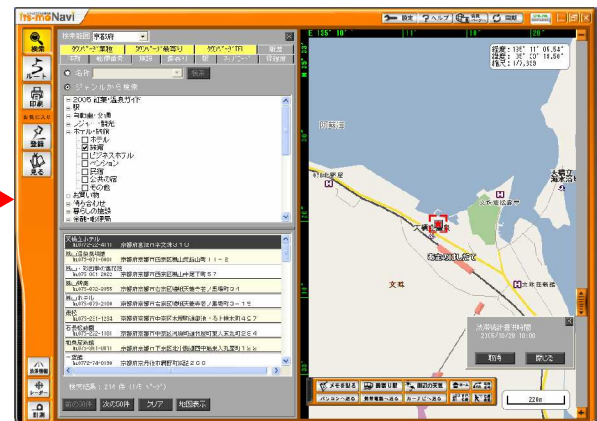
its-moNavi

設定 ? ヘルプ 印刷

検索 ルート 印刷 登録 見る

検索範囲 京都府

タウンページ業種 タウンページ業種別 タウンページ別 駅名

名称 検索

ジャンルから検索

2005 就業・温泉ガイド
駅
自動車・交通
レジャー・観光
ホテル・旅館
ホテル
旅館
ビジネスホテル
ペンション
民宿
公共の宿
ユース
その他
お買い物
待ち合わせ
暮らしの施設
金融・郵便等

天橋立ホテル
京都府宮津市字文珠 310

湯元温泉旅館
京都府綴喜郡井手町...

嵐山 京都嵐山...

嵐山旅館
京都府京都市右京区嵯峨天龍寺...

嵐山ホテル
京都府京都市右京区嵯峨...

旅館
京都府京都市中京区...

石原旅館
京都府京都市中京区...

旅館京都
京都府京都市下京区...

旅館
京都府...

検索結果：216 件

前の50件 次の50件 クリア 地図表示

経度：135° 11' 05.54"
緯度：35° 33' 19.56"
縮尺：1/7,000

文珠

消滞統計情報
2005/10/20 10:00

消去 閉じる

メモを貼る 縮尺切替 周辺の変更 パソコンへ送る 携帯電話へ送る カーナビへ送る

220m

渋滞情報 レーダー 印刷